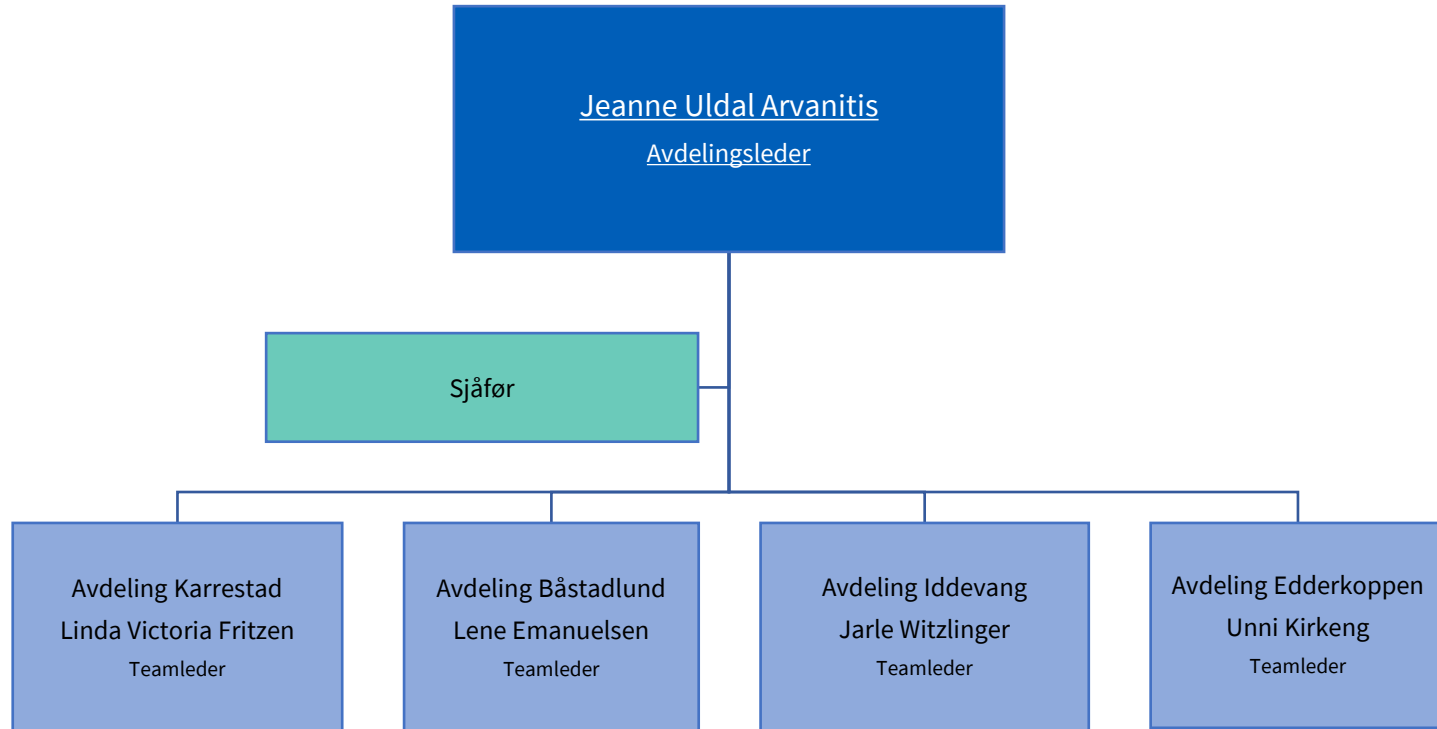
Jeanne Uldal Arvanitis
Avdelingsleder

Sjåfør

Avdeling Karrestad
Linda Victoria Fritzen
Teamleder

Avdeling Båstadlund
Lene Emanuelsen
Teamleder

Avdeling Iddevang
Jarle Witzlinger
Teamleder

Avdeling Edderkoppen
Unni Kirkeng
Teamleder